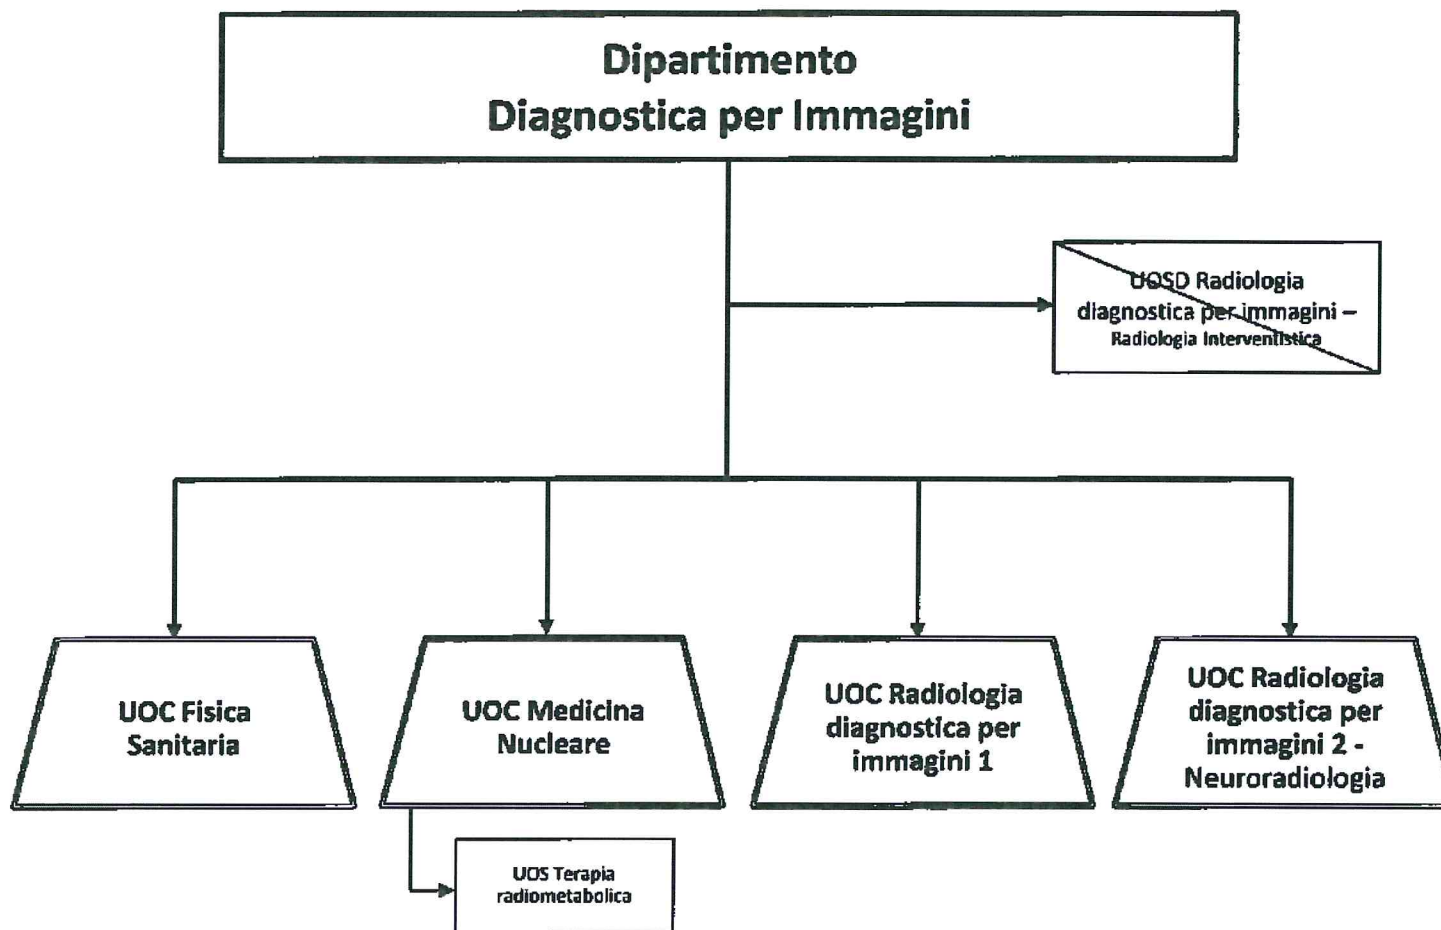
Dipartimento
Diagnostica per Immagini

UOSD Radiologia diagnostica per immagini – Radiologia Interventistica

UOC Fisica Sanitaria

UOC Medicina Nucleare

UOC Radiologia diagnostica per immagini 1

UOC Radiologia diagnostica per immagini 2 - Neuroradiologia

UOS Terapia radiometabolica